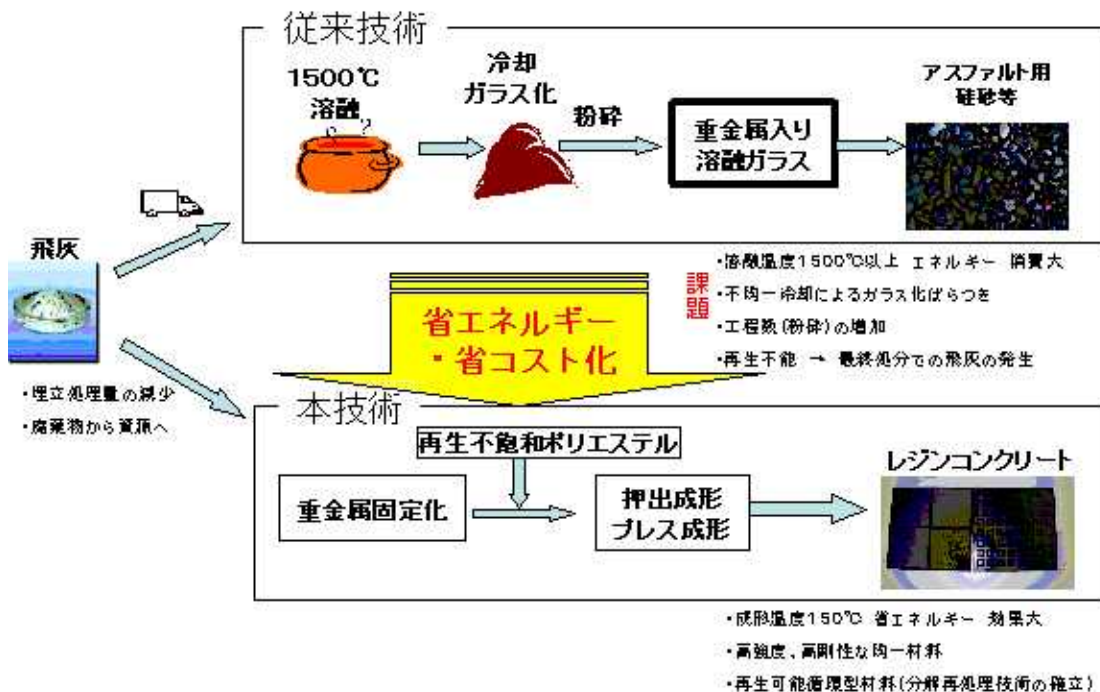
従来技術

1500℃ 溶融

冷却 ガラス化

粉砕

重金属入り 溶融ガラス

アスファルト用 硅砂等

飛灰

・埋立処理量の減少

・廃棄物から資源へ

課題

・溶融温度1500℃以上 エネルギー 消費大

・不均一冷却によるガラス化ばらつき

・工程数(粉砕)の増加

・再生不能 → 最終処分での飛灰の発生

省エネルギー ・省コスト化

本技術

再生不飽和ポリエステル

重金属固定化

押出成形 プレス成形

レジンコンクリート

・成形温度150℃ 省エネルギー 効果大

・高強度、高剛性な均一材料

・再生可能循環型材料(分解再処理技術の確立)